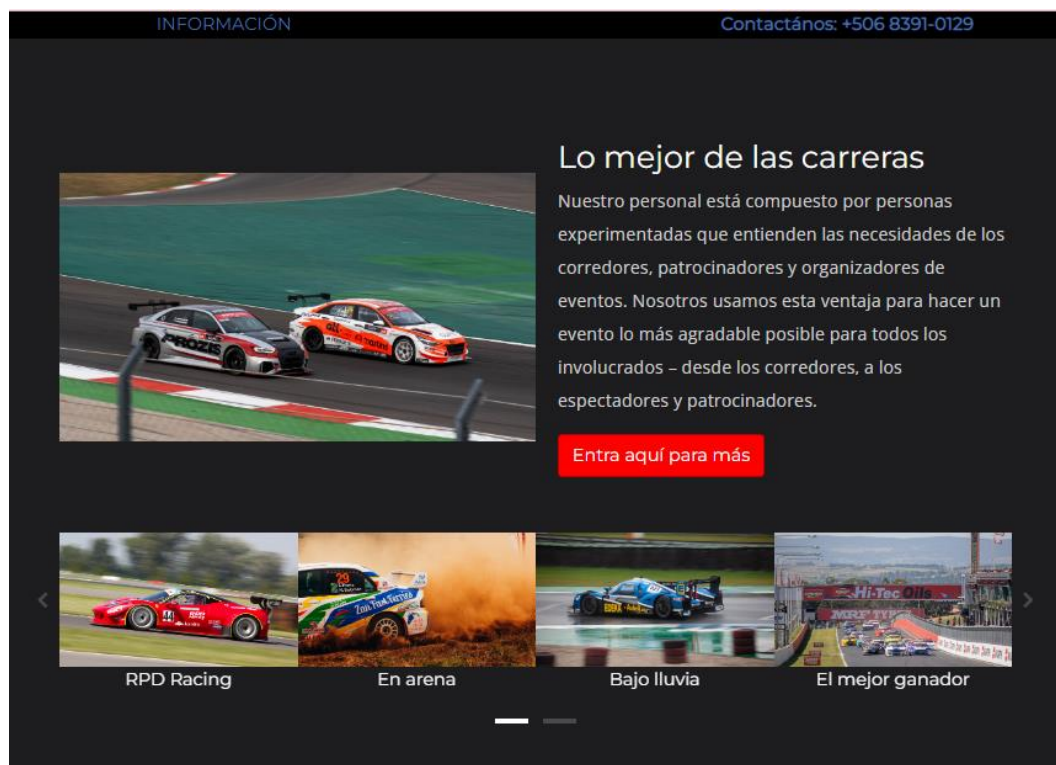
INFORMACIÓN

Contactános: +506 8391-0129

Lo mejor de las carreras

Nuestro personal está compuesto por personas experimentadas que entienden las necesidades de los corredores, patrocinadores y organizadores de eventos. Nosotros usamos esta ventaja para hacer un evento lo más agradable posible para todos los involucrados – desde los corredores, a los espectadores y patrocinadores.

Entra aquí para más

RPD Racing

En arena

Bajo lluvia

El mejor ganador